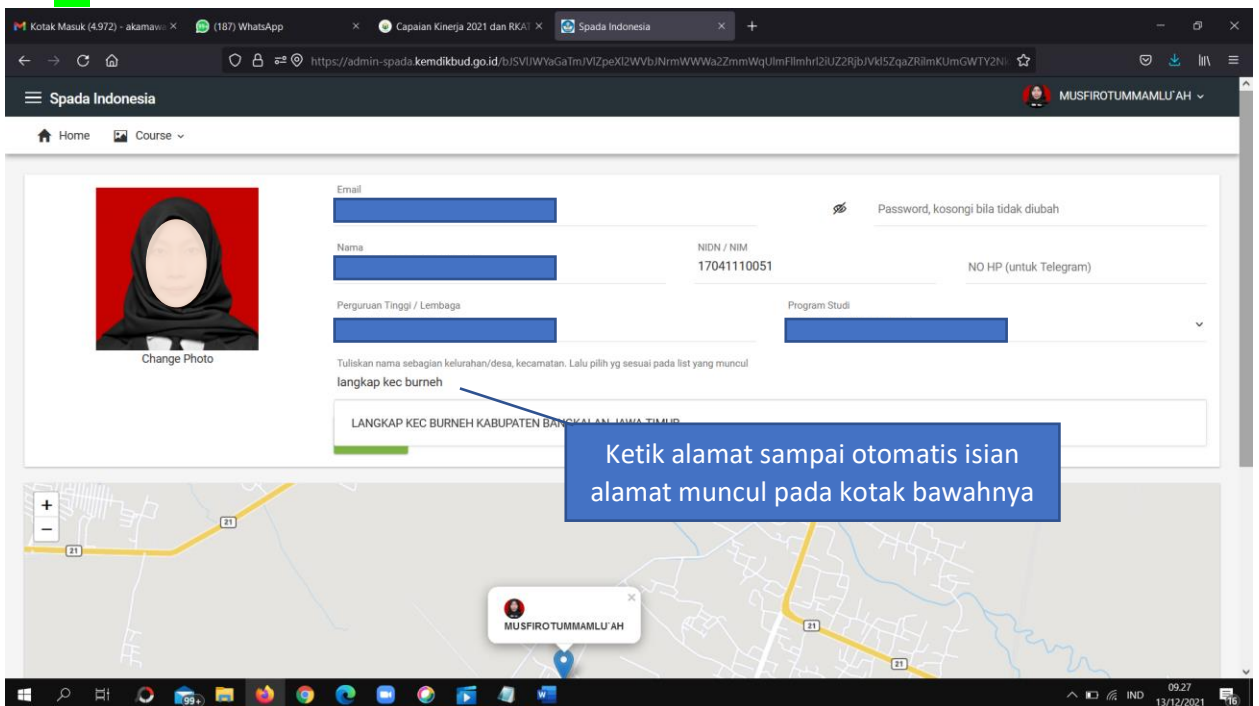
Kotak Masuk (4.972) - akamaw ×
(187) WhatsApp ×
Capaian Kinerja 2021 dan RKAT ×
Spada Indonesia ×
+

https://admin-spada.kemdikbud.go.id/bJSVlJWYaGaTmJVlZpeXl2WVbJNrmWWWa2ZmmWqUlmFllmhrl2iUZ2RjbJVkl5ZqaZRilmKUmGWTY2N

Spada Indonesia
MUSFIROTUMMAMLU`AH

Home
Course

Change Photo

Email

Password, kosongi bila tidak diubah

Nama

NIDN / NIM
17041110051

NO HP (untuk Telegram)

Perguruan Tinggi / Lembaga

Program Studi

Tuliskan nama sebagian kelurahan/desa, kecamatan. Lalu pilih yg sesuai pada list yang muncul
langkap kec burneh

LANGKAP KEC BURNEH KABUPATEN BANGKALAN JAWA TIMUR

Ketik alamat sampai otomatis isian alamat muncul pada kotak bawahnya

+
−
21
21
21
21

MUSFIROTUMMAMLU`AH

99+
IND
09.27
13/12/2021
16